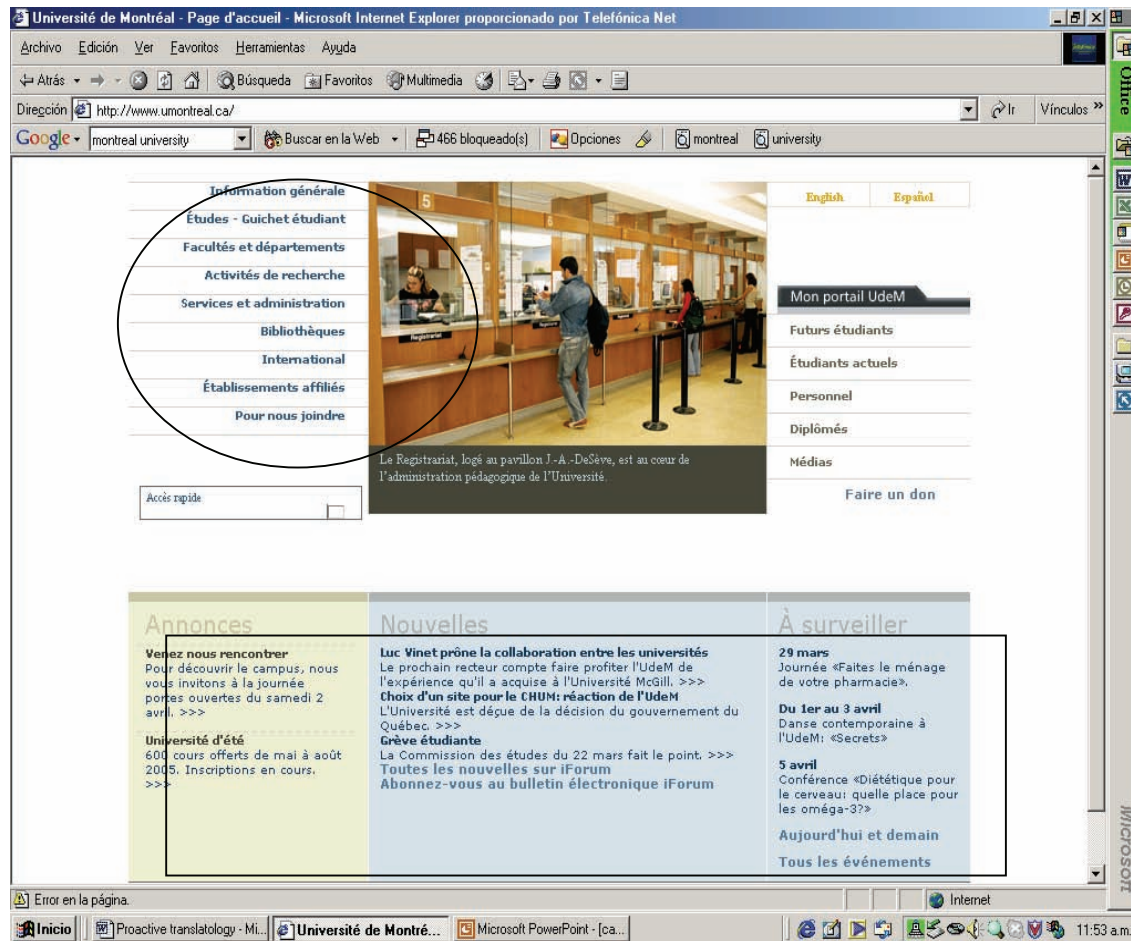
Université de Montréal - Page d'accueil - Microsoft Internet Explorer proporcionado por Telefónica Net

Archivo Edición Ver Favoritos Herramientas Ayuda

Atrás Búsqueda Favoritos Multimedia

Dirección http://www.umontreal.ca/ Ir Vínculos »

Google montreal university Buscar en la Web 466 bloqueado(s) Opciones montreal university

Office

Information générale
Études - Guichet étudiant
Facultés et départements
Activités de recherche
Services et administration
Bibliothèques
International
Établissements affiliés
Pour nous joindre

Accès rapide

Le Registrariat, logé au pavillon J.-A.-DeSève, est au cœur de l'administration pédagogique de l'Université.

English Español

Mon portail UdeM
Futurs étudiants
Étudiants actuels
Personnel
Diplômés
Médias
Faire un don

Annonces

Venez nous rencontrer
Pour découvrir le campus, nous vous invitons à la journée portes ouvertes du samedi 2 avril. >>>

Université d'été
600 cours offerts de mai à août 2005. Inscriptions en cours. >>>

Nouvelles

Luc Vinet prône la collaboration entre les universités
Le prochain recteur compte faire profiter l'UdeM de l'expérience qu'il a acquise à l'Université McGill. >>>
Choix d'un site pour le CHUM: réaction de l'UdeM
L'Université est déçue de la décision du gouvernement du Québec. >>>
Grève étudiante
La Commission des études du 22 mars fait le point. >>>
Toutes les nouvelles sur iForum
Abonnez-vous au bulletin électronique iForum

À surveiller

29 mars
Journée «Faites le ménage de votre pharmacie».

Du 1er au 3 avril
Danse contemporaine à l'UdeM: «Secrets»

5 avril
Conférence «Diététique pour le cerveau: quelle place pour les oméga-3?»

Aujourd'hui et demain
Tous les événements

Microsoft

Error en la página. Internet

Inicio Proactive translatology - Mi... Université de Montré... Microsoft PowerPoint - [ca... 11:53 a.m.